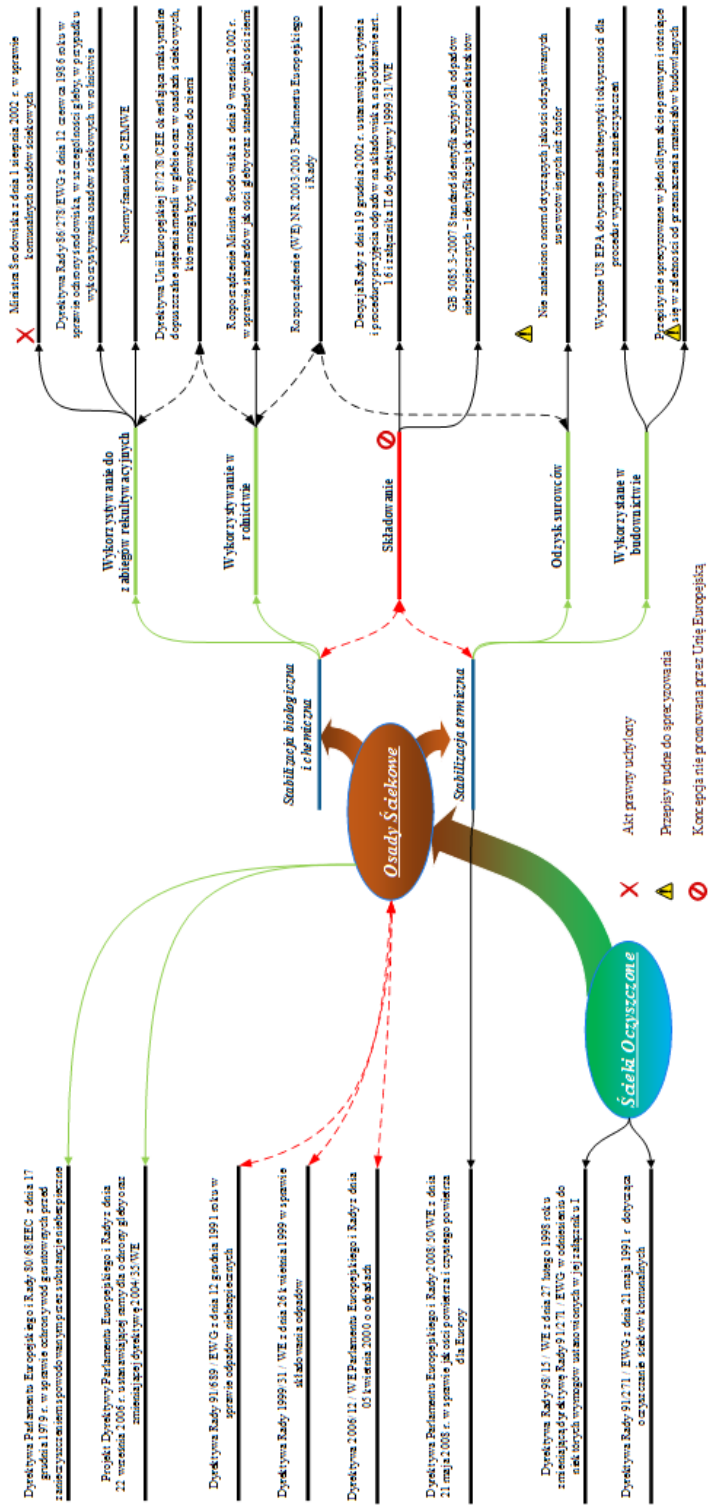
Ministra Środowiska z dnia 1 sierpnia 2002 r. w sprawie komunalnych osadów ściekowych

Dyrektywa Rady 86/278/EWG z dnia 12 czerwca 1986 roku w sprawie ochrony środowiska, w szczególności gleby, w przypadku wykorzystywania osadów ściekowych w rolnictwie

Normy francuskie CEN/WE

Dyrektywa Unii Europejskiej 87/278 CEE określająca maksymalne dopuszczalne stężenia metali w glebie oraz w osadach ściekowych, które mogą być wprowadzone do ziemi

Rozporządzenie Ministra Środowiska z dnia 9 września 2002 r. w sprawie standardów jakości gleby oraz standardów jakości ziemi

Rozporządzenie (WE) NR 2003/2003 Parlamentu Europejskiego i Rady

Decyzja Rady z dnia 19 grudnia 2002 r. ustanawiająca kryteria i procedury przyjmowania odpadów na składowiska, na podstawie art. 16 i załącznika II do dyrektywy 1999/31/WE

GB 5085.3-2007 Standard identyfikacyjny dla odpadów niebezpiecznych - identyfikacja toksyczności ekstraktów

Nie znaleziono norm dotyczących jakości odzyskiwanych surowców innych niż fosfor

Wytyczne US EPA dotyczące charakterystyki toksyczności dla procedur wymywania zanieczyszczeń

Przepisy sprecyzowane w jednolitym akcie prawnym i zmieniające się w zależności od przeznaczenia materiałów budowlanych

Wykorzystywanie do zabiegów rekultywacyjnych

Wykorzystywanie w rolnictwie

Składowanie

Odzysk surowców

Wykorzystane w budownictwie

Stabilizacja biologiczna i chemiczna

Osady Ściekowe

Stabilizacja termiczna

Ścieki Oczyszczone

Akt prawny uchylony

Przepisy trudne do sprecyzowania

Koncepcja nie promowana przez Unię Europejską

Dyrektywa Parlamentu Europejskiego i Rady 80/68/EEC z dnia 17 grudnia 1979 r. w sprawie ochrony wód gruntowych przed zanieczyszczeniem powodowanym przez substancje niebezpieczne

Projekt Dyrektywy Parlamentu Europejskiego i Rady z dnia 22 września 2006 r. ustanawiającej ramy dla ochrony gleby oraz zmieniającej dyrektywę 2004/35/WE

Dyrektywa Rady 91/689/EWG z dnia 12 grudnia 1991 roku w sprawie odpadów niebezpiecznych

Dyrektywa Rady 1999/31/WE z dnia 26 kwietnia 1999 w sprawie składowania odpadów

Dyrektywa 2006/12/WE Parlamentu Europejskiego i Rady z dnia 05 kwietnia 2006 o odpadach

Dyrektywa Parlamentu Europejskiego i Rady 2008/50/WE z dnia 21 maja 2008 r. w sprawie jakości powietrza i czystszego powietrza dla Europy

Dyrektywa Rady 98/15/WE z dnia 27 lutego 1998 roku zmieniająca dyrektywę Rady 91/271/EWG w odniesieniu do niektórych wymogów ustanowionych w jej załączniku I

Dyrektywa Rady 91/271/EWG z dnia 21 maja 1991 r. dotycząca oczyszczania ścieków komunalnych